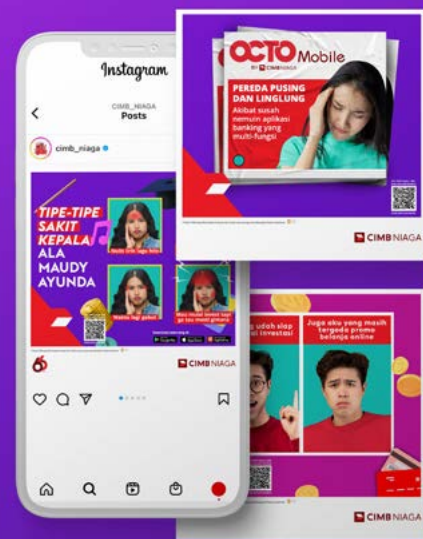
Instagram

CIMB_NIAGA
Posts

cimb_niaga

TIPE-TIPE SAKIT KEPALA ALA MAUDY AYUNDA

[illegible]

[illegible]

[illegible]

CIMB NIAGA

OCTO Mobile
BY CIMB NIAGA

PEREDA PUSING DAN LINGLUNG
Akibat susah nemuin aplikasi banking yang multi-fungsi

CIMB NIAGA

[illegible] udah siap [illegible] investasi

Juga eku yang masih tergoda promo belanja online

CIMB NIAGA